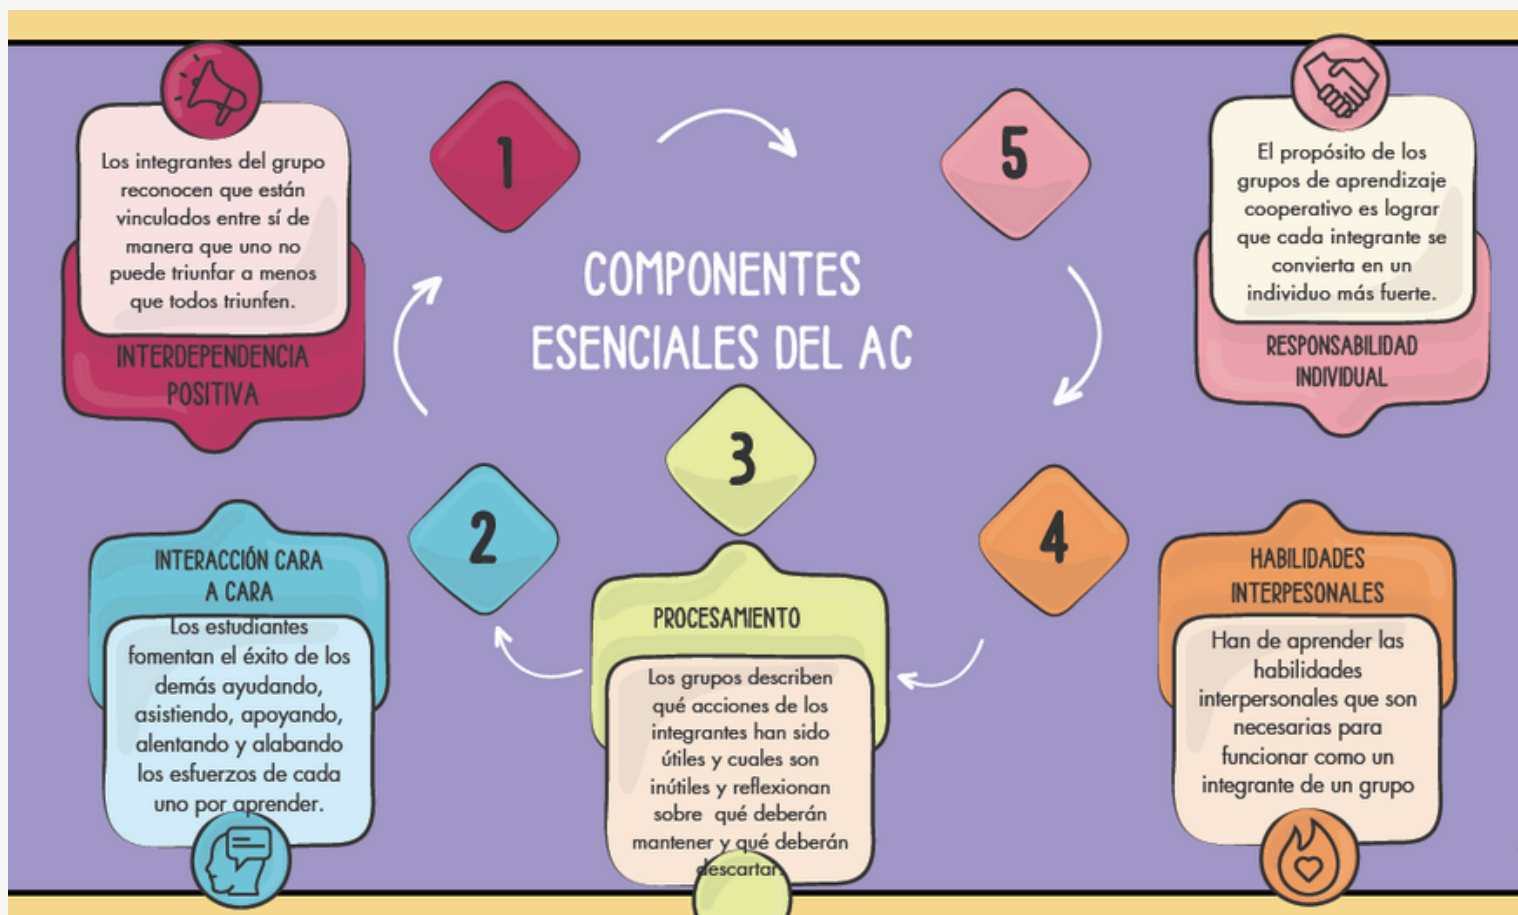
COMPONENTES ESENCIALES DEL AC

1

Los integrantes del grupo reconocen que están vinculados entre sí de manera que uno no puede triunfar a menos que todos triunfen.

INTERDEPENDENCIA POSITIVA

5

El propósito de los grupos de aprendizaje cooperativo es lograr que cada integrante se convierta en un individuo más fuerte.

RESPONSABILIDAD INDIVIDUAL

2

INTERACCIÓN CARA A CARA

Los estudiantes fomentan el éxito de los demás ayudando, asistiendo, apoyando, alentando y alabando los esfuerzos de cada uno por aprender.

3

PROCESAMIENTO

Los grupos describen qué acciones de los integrantes han sido útiles y cuales son inútiles y reflexionan sobre qué deberán mantener y qué deberán descartar.

4

HABILIDADES INTERPERSONALES

Han de aprender las habilidades interpersonales que son necesarias para funcionar como un integrante de un grupo